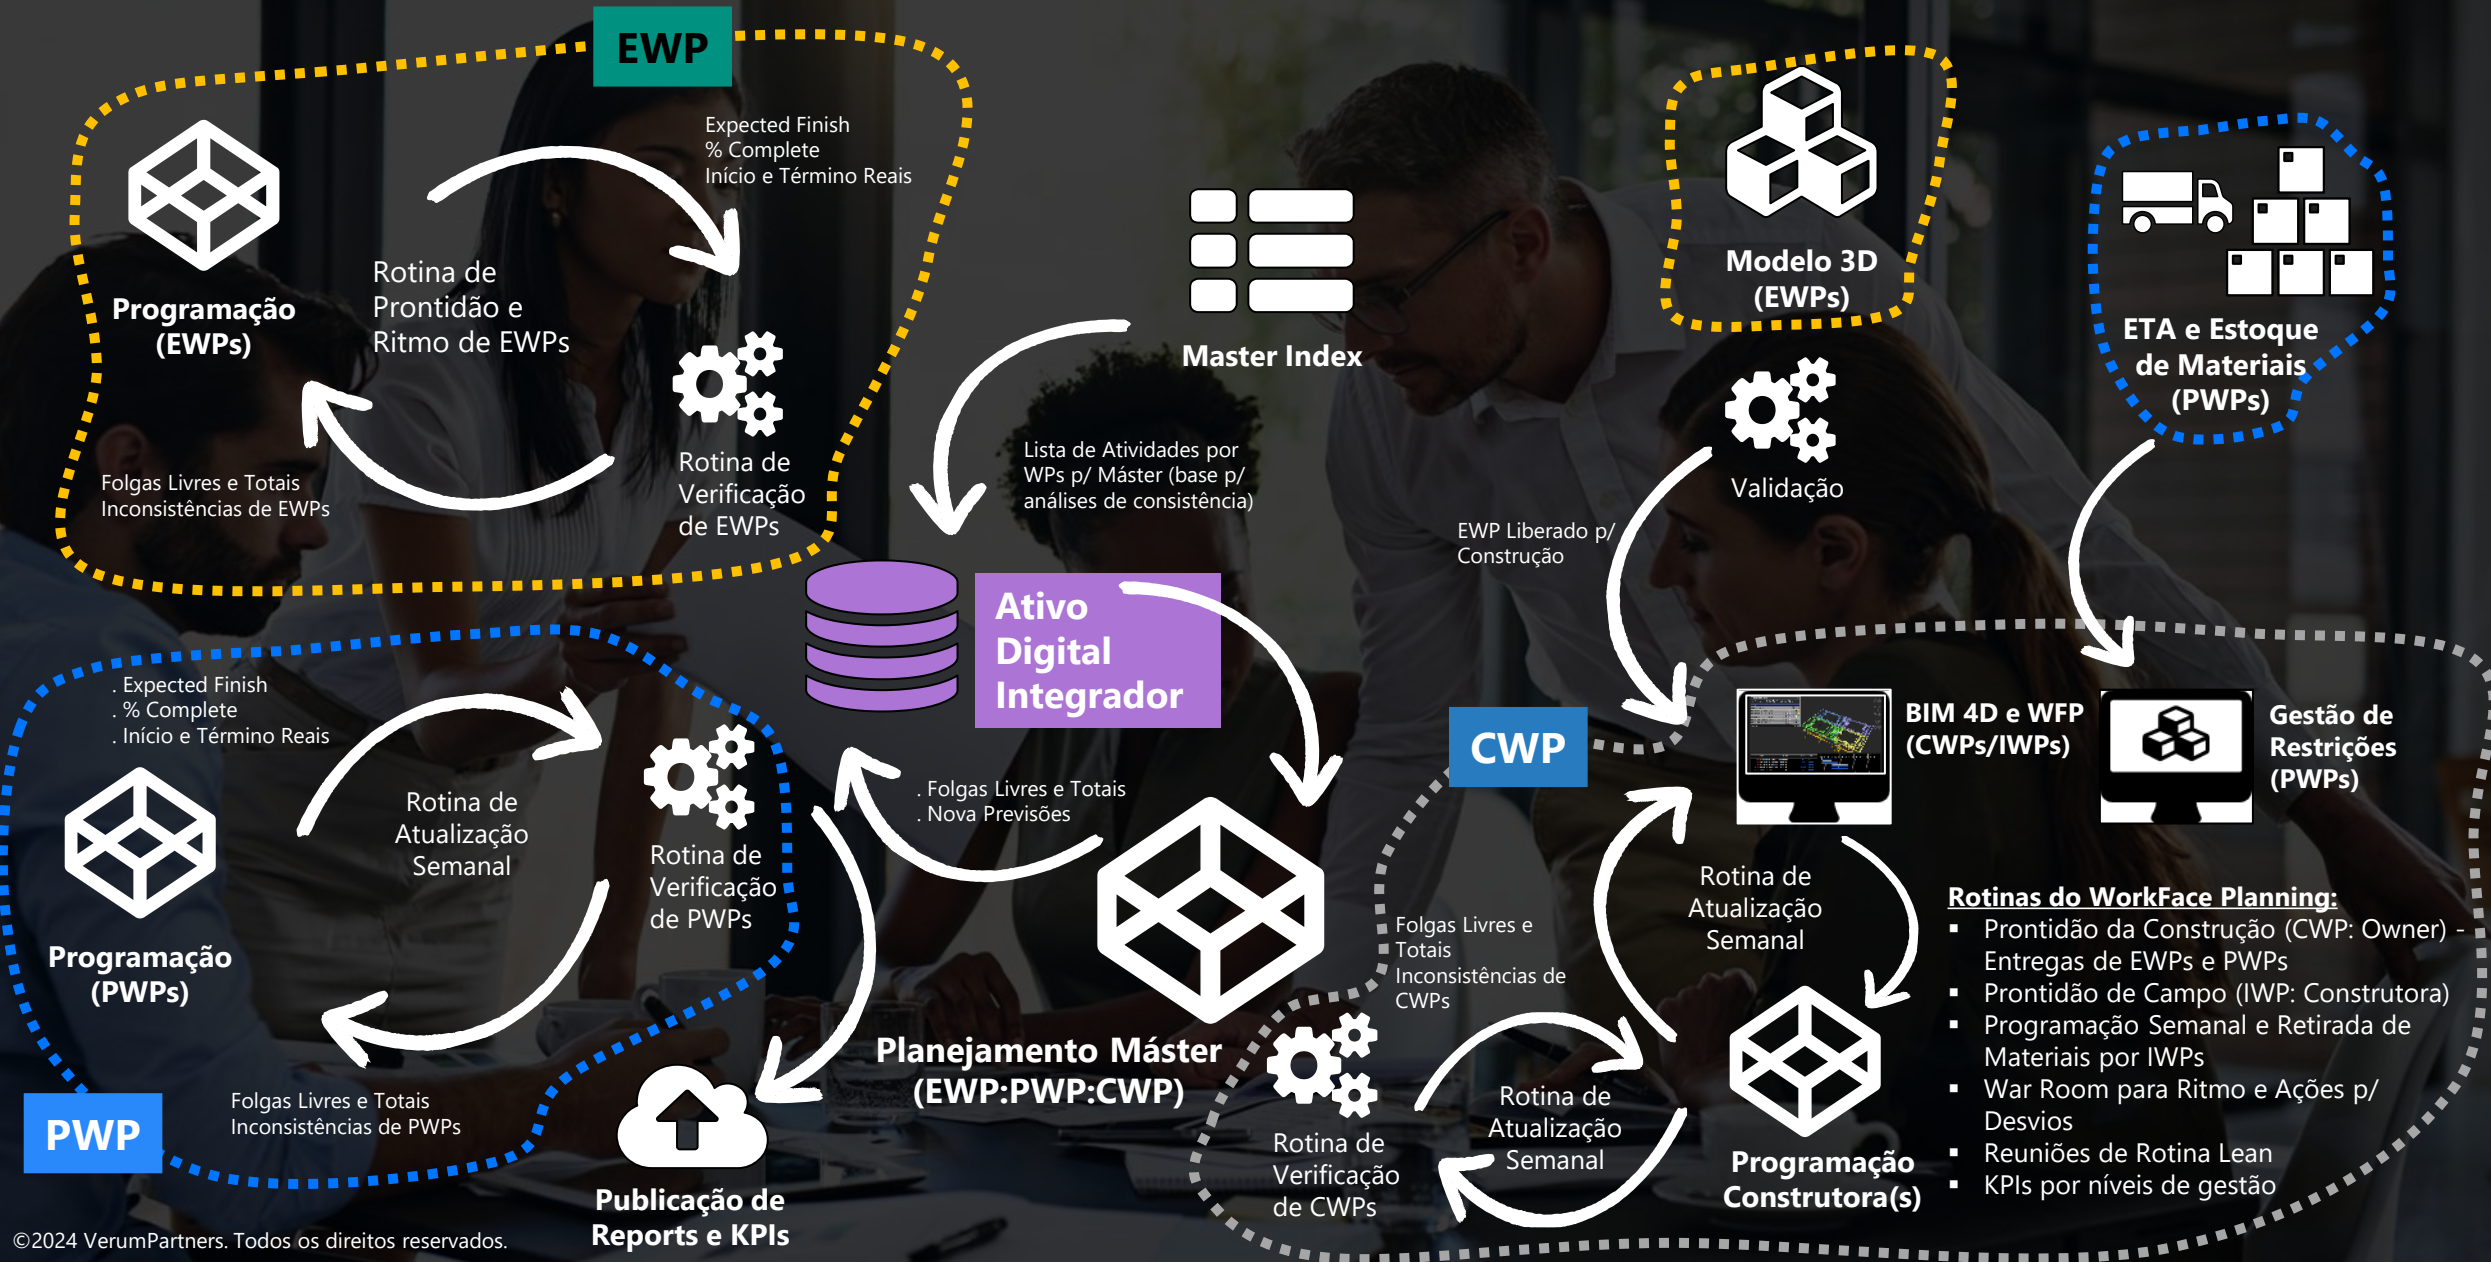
EWP

Expected Finish
% Complete
Início e Término Reais

Programação (EWPs)

Rotina de Prontidão e Ritmo de EWPs

Rotina de Verificação de EWPs

Folgas Livres e Totais
Inconsistências de EWPs

Master Index

Modelo 3D (EWPs)

ETA e Estoque de Materiais (PWPs)

Lista de Atividades por WPs p/ Máster (base p/ análises de consistência)

Validação

EWP Liberado p/ Construção

Ativo Digital Integrador

. Expected Finish
. % Complete
. Início e Término Reais

Rotina de Atualização Semanal

Rotina de Verificação de PWPs

Programação (PWPs)

. Folgas Livres e Totais
. Nova Previsões

CWP

BIM 4D e WFP (CWPs/IWPs)

Gestão de Restrições (PWPs)

Planejamento Máster (EWP:PWP:CWP)

Folgas Livres e Totais
Inconsistências de CWPs

Rotina de Atualização Semanal

Rotinas do WorkFace Planning:
▪ Prontidão da Construção (CWP: Owner) - Entregas de EWPs e PWPs
▪ Prontidão de Campo (IWP: Construtora)
▪ Programação Semanal e Retirada de Materiais por IWPs
▪ War Room para Ritmo e Ações p/ Desvios
▪ Reuniões de Rotina Lean
▪ KPIs por níveis de gestão

PWP

Folgas Livres e Totais
Inconsistências de PWPs

Publicação de Reports e KPIs

Rotina de Verificação de CWPs

Rotina de Atualização Semanal

Programação Construtora(s)

©2024 VerumPartners. Todos os direitos reservados.